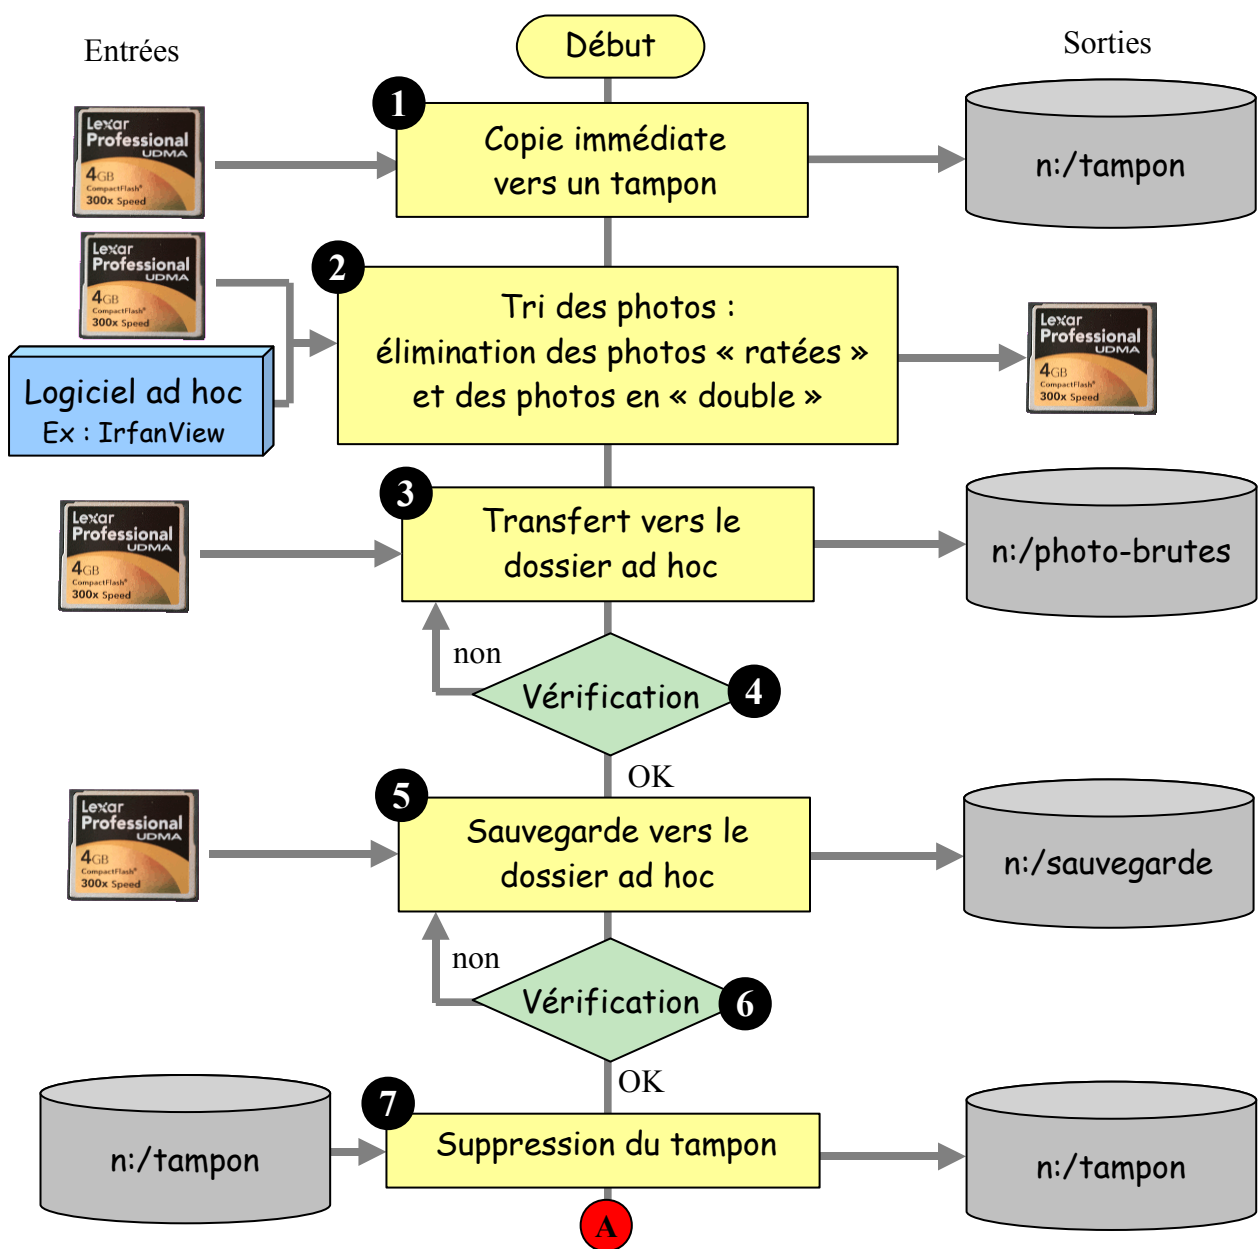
Entrées

Début

Sorties

Lexar Professional UDMA 4GB CompactFlash 300x Speed

1

Copie immédiate vers un tampon

n:/tampon

Lexar Professional UDMA 4GB CompactFlash 300x Speed

2

Logiciel ad hoc
Ex : IrfanView

Tri des photos :
élimination des photos « ratées »
et des photos en « double »

Lexar Professional UDMA 4GB CompactFlash 300x Speed

Lexar Professional UDMA 4GB CompactFlash 300x Speed

3

Transfert vers le dossier ad hoc

n:/photo-brutes

non

Vérification

4

OK

Lexar Professional UDMA 4GB CompactFlash 300x Speed

5

Sauvegarde vers le dossier ad hoc

n:/sauvegarde

non

Vérification

6

OK

n:/tampon

7

Suppression du tampon

n:/tampon

A